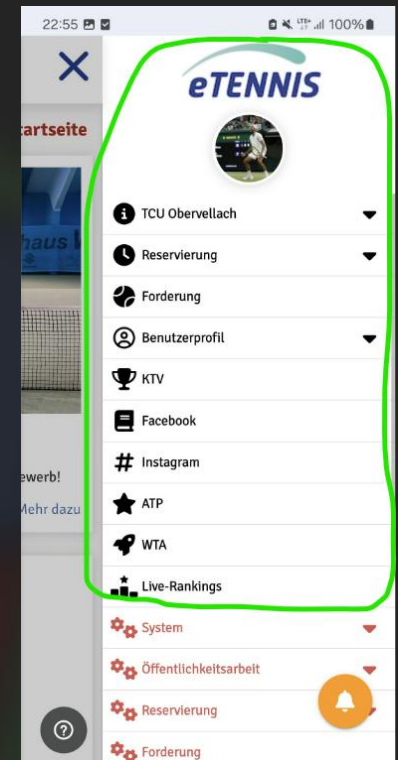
22:55
100%

eTENNIS

artseite

haus

ewerb!

Mehr dazu

TCU Obervellach

Reservierung

Forderung

Benutzerprofil

KTV

Facebook

Instagram

ATP

WTA

Live-Rankings

System

Öffentlichkeitsarbeit

Reservierung

Forderung